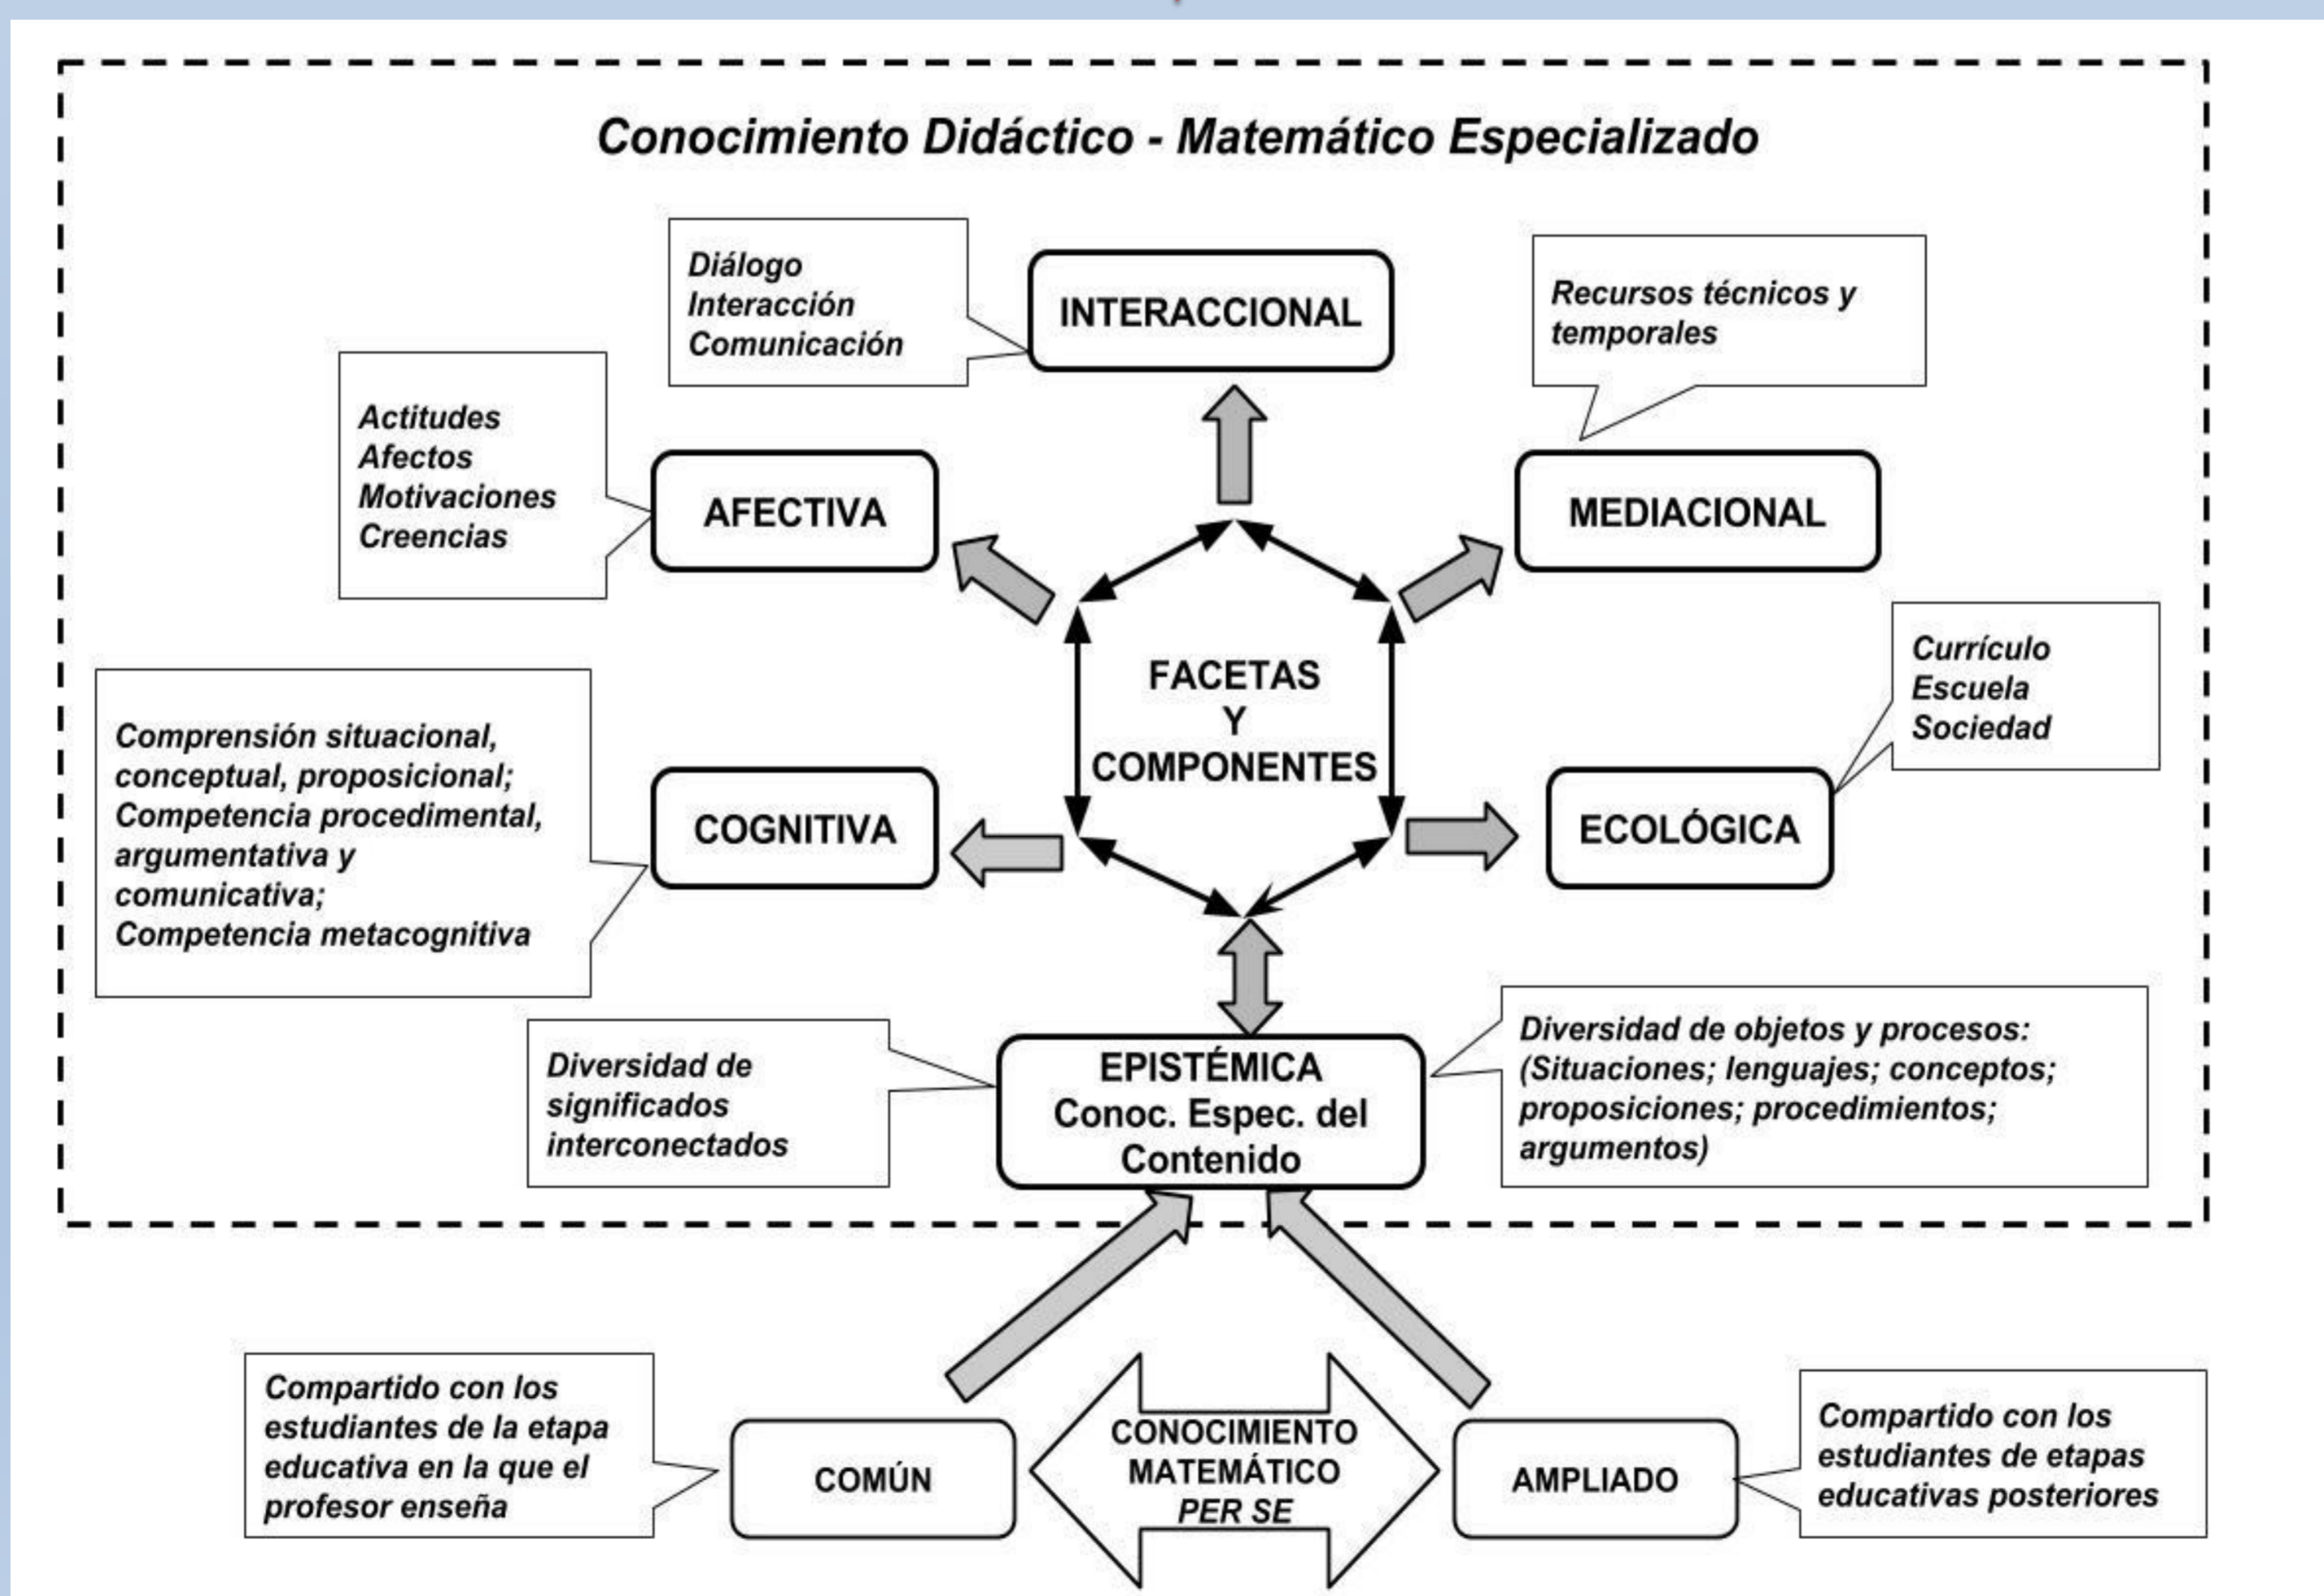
Conocimiento Didáctico - Matemático Especializado

Diálogo
Interacción
Comunicación

INTERACCIONAL

Recursos técnicos y temporales

Actitudes
Afectos
Motivaciones
Creencias

AFECTIVA

MEDIACIONAL

FACETAS
Y
COMPONENTES

Currículo
Escuela
Sociedad

Comprensión situacional, conceptual, proposicional; Competencia procedimental, argumentativa y comunicativa; Competencia metacognitiva

COGNITIVA

ECOLÓGICA

Diversidad de significados interconectados

EPISTÉMICA
Conoc. Espec. del Contenido

Diversidad de objetos y procesos: (Situaciones; lenguajes; conceptos; proposiciones; procedimientos; argumentos)

Compartido con los estudiantes de la etapa educativa en la que el profesor enseña

COMÚN

CONOCIMIENTO MATEMÁTICO PER SE

AMPLIADO

Compartido con los estudiantes de etapas educativas posteriores